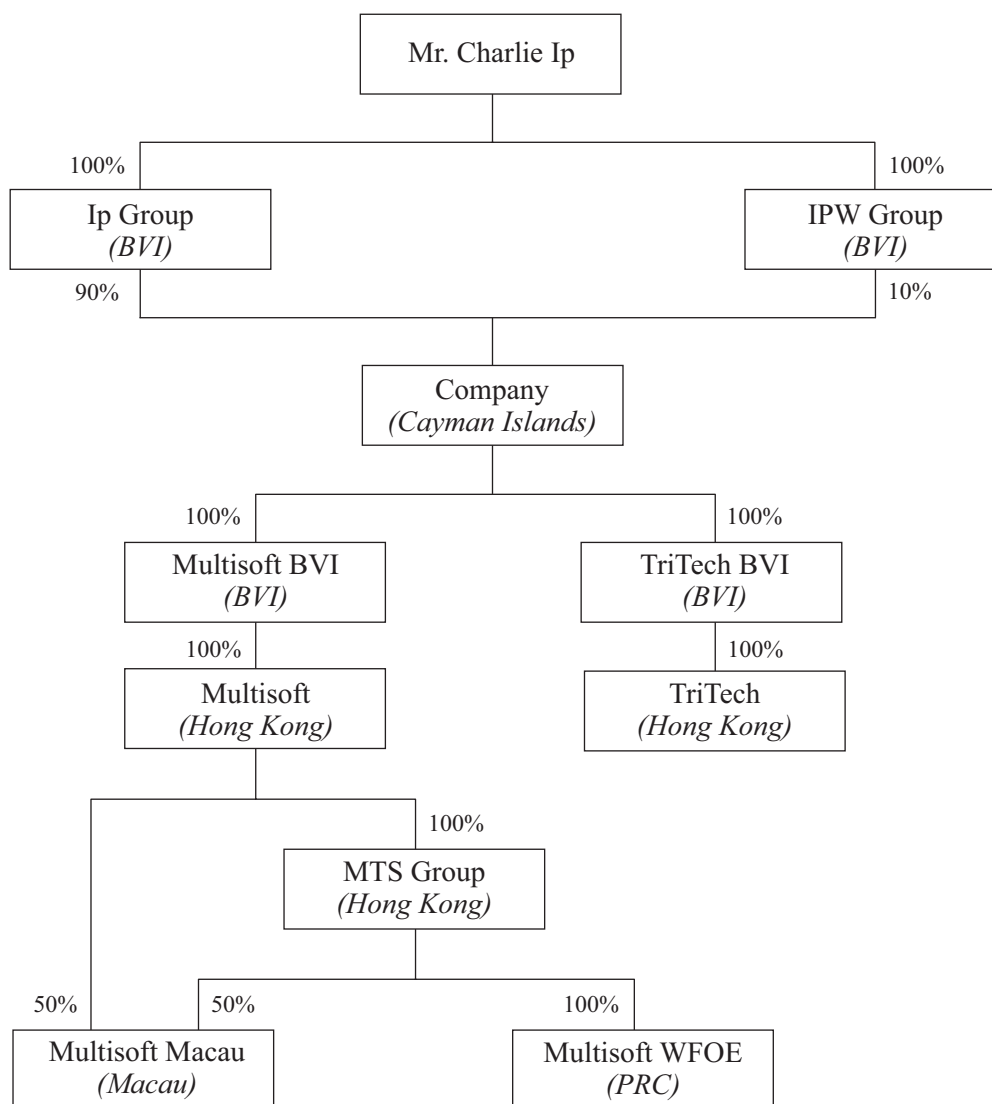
Mr. Charlie Ip

100%

100%

Ip Group
(BVI)

IPW Group
(BVI)

90%

10%

Company
(Cayman Islands)

100%

100%

Multisoft BVI
(BVI)

TriTech BVI
(BVI)

100%

100%

Multisoft
(Hong Kong)

TriTech
(Hong Kong)

100%

MTS Group
(Hong Kong)

50%

50%

100%

Multisoft Macau
(Macau)

Multisoft WFOE
(PRC)